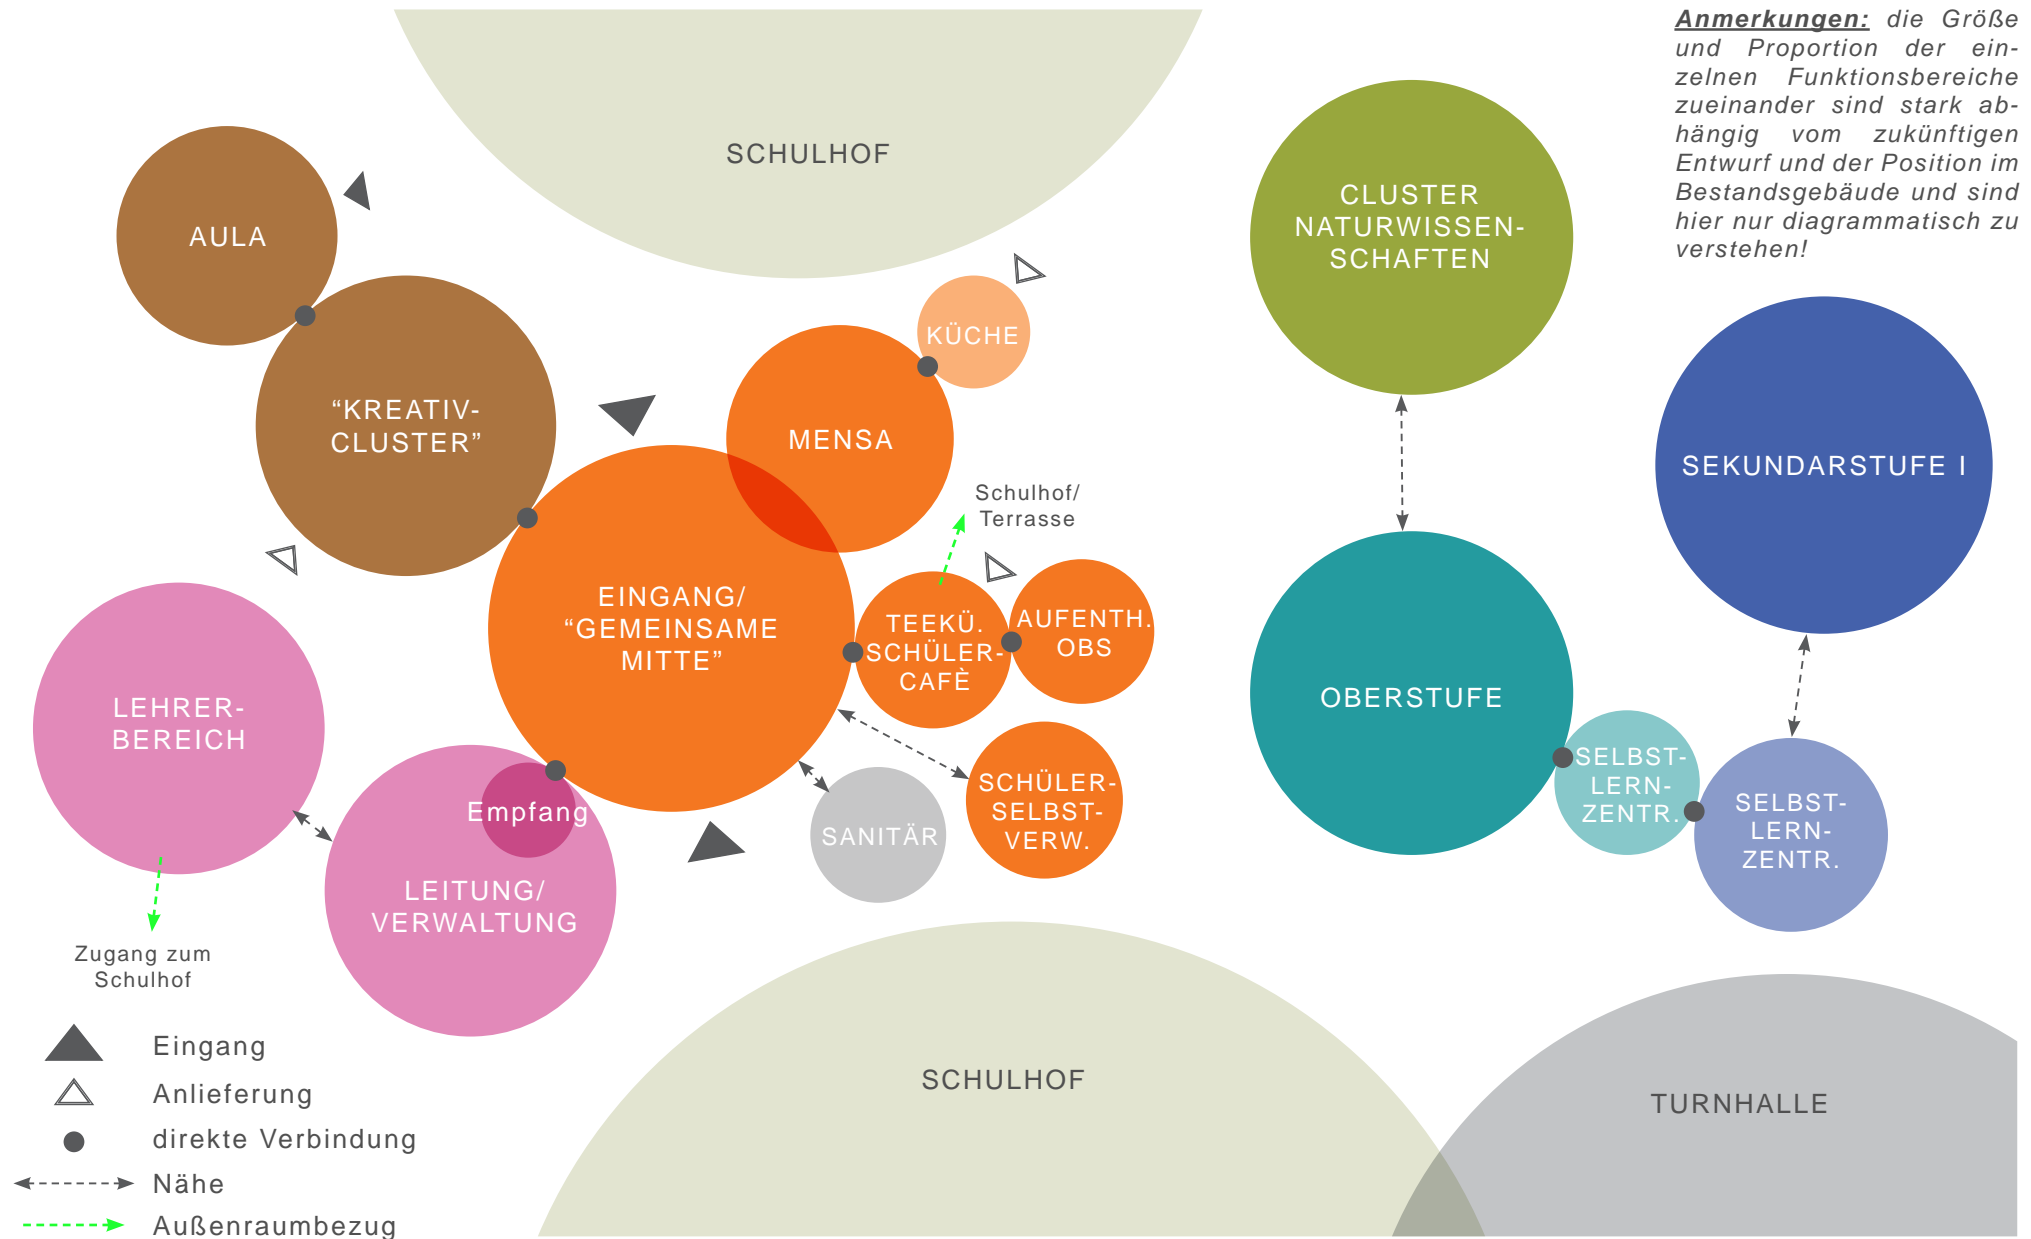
SCHULHOF

AULA

“KREATIV-CLUSTER”

KÜCHE

MENSA

Schulhof/ Terrasse

EINGANG/ “GEMEINSAME MITTE”

TEEKÜ. SCHÜLER-CAFÈ

AUFENTH. OBS

LEHRER-BEREICH

Empfang

LEITUNG/ VERWALTUNG

SANITÄR

SCHÜLER-SELBST-VERW.

Zugang zum Schulhof

Anmerkungen: die Größe und Proportion der einzelnen Funktionsbereiche zueinander sind stark abhängig vom zukünftigen Entwurf und der Position im Bestandsgebäude und sind hier nur diagrammatisch zu verstehen!

CLUSTER NATURWISSEN-SCHAFTEN

SEKUNDARSTUFE I

OBERSTUFE

SELBST-LERN-ZENTR.

SELBST-LERN-ZENTR.

Eingang

Anlieferung

direkte Verbindung

Nähe

Außenraumbezug

SCHULHOF

TURNHALLE